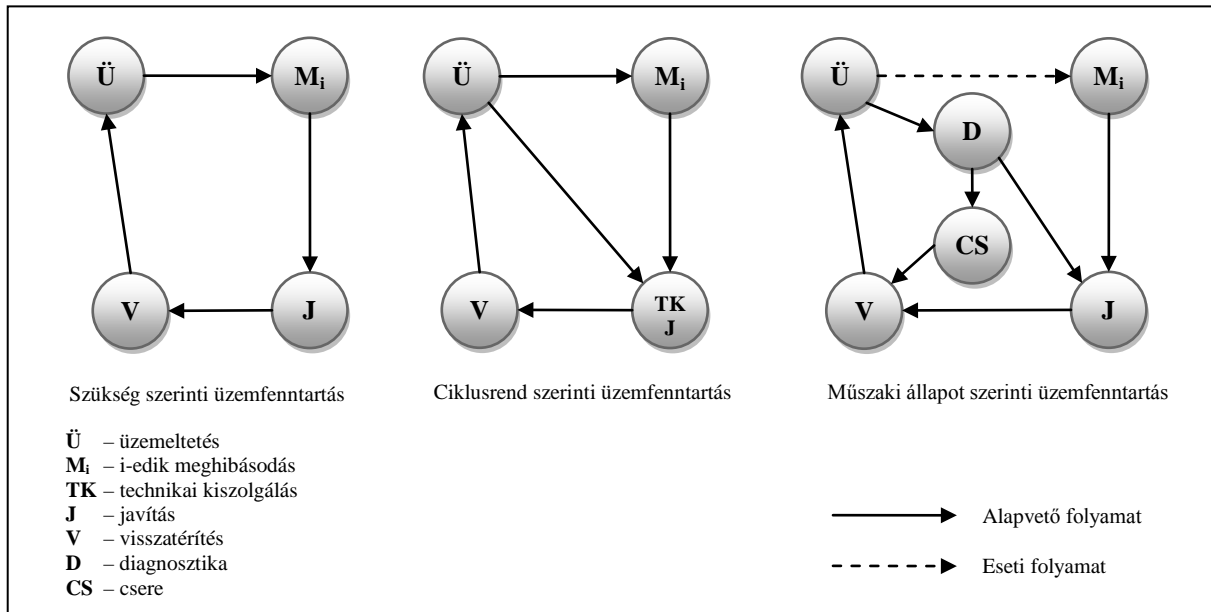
Ü
$M_i$
V
J

Szükség szerinti üzemfenntartás

Ü
$M_i$
V
TK J

Ciklusrend szerinti üzemfenntartás

Ü
$M_i$
D
CS
V
J

Műszaki állapot szerinti üzemfenntartás

**Ü** – üzemeltetés
**$M_i$** – i-edik meghibásodás
**TK** – technikai kiszolgálás
**J** – javítás
**V** – visszatérítés
**D** – diagnosztika
**CS** – csere

Alapvető folyamat
Eseti folyamat